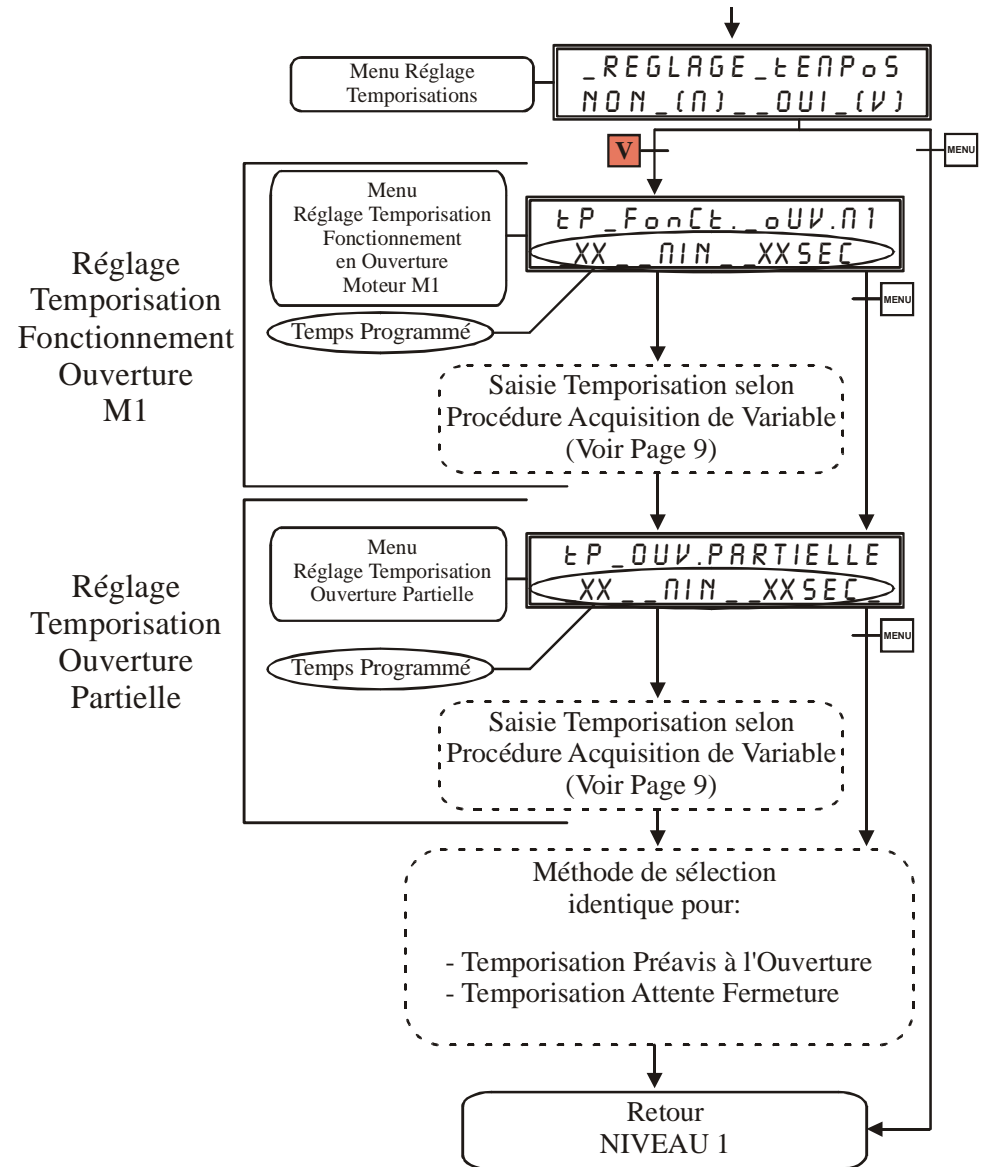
Menu Réglage Temporisations

_REGLAGE_tENPoS
NON_(N)__OUI_(V)

V

MENU

Réglage Temporisation Fonctionnement Ouverture M1

Menu Réglage Temporisation Fonctionnement en Ouverture Moteur M1

tP_FonCt._oUV.N1
XX__NIN__XXSEC

MENU

Temps Programmé

Saisie Temporisation selon Procédure Acquisition de Variable (Voir Page 9)

Réglage Temporisation Ouverture Partielle

Menu Réglage Temporisation Ouverture Partielle

tP_OUV.PARTIELLE
XX__NIN__XXSEC

MENU

Temps Programmé

Saisie Temporisation selon Procédure Acquisition de Variable (Voir Page 9)

Méthode de sélection identique pour:

- Temporisation Préavis à l'Ouverture
- Temporisation Attente Fermeture

Retour NIVEAU 1